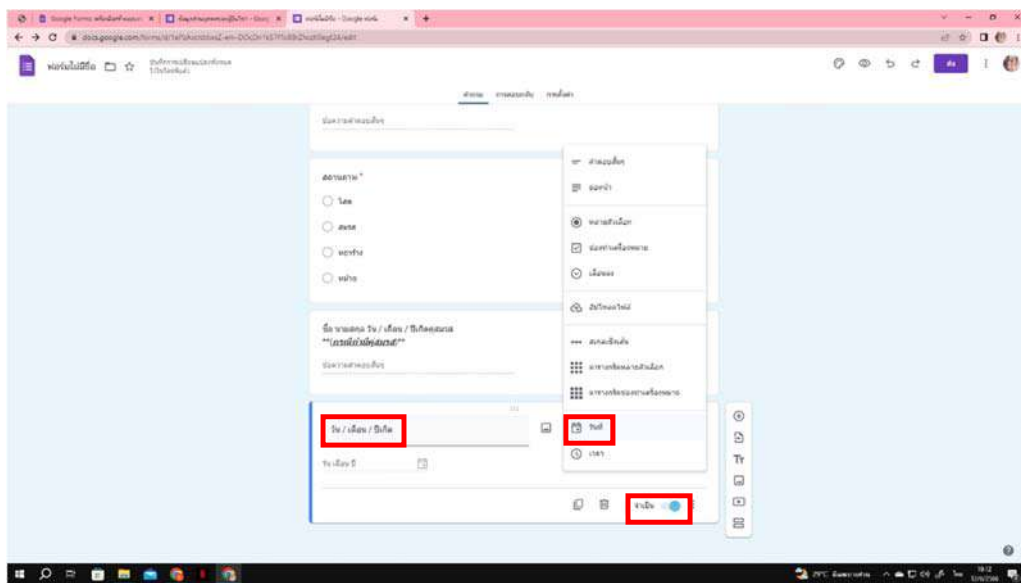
Google Forms
docs.google.com/forms

ฟอร์มไม่มีชื่อ

คำถาม การตอบกลับ การตั้งค่า

ข้อความคำตอบสั้นๆ

สถานภาพ *
โสด
สมรส
หย่าร้าง
หม้าย

ชื่อ นามสกุล วัน / เดือน / ปีเกิดคู่สมรส
**(กรณีเป็นคู่สมรส)**
ข้อความคำตอบสั้นๆ

วัน / เดือน / ปีเกิด
วัน เดือน ปี

คำตอบสั้นๆ
ย่อหน้า
หลายตัวเลือก
ช่องทำเครื่องหมาย
เลื่อนลง
อัปโหลดไฟล์
สเกลเชิงเส้น
ตารางกริดหลายตัวเลือก
ตารางกริดช่องทำเครื่องหมาย
วันที่
เวลา

จำเป็น

ส่ง

Tт